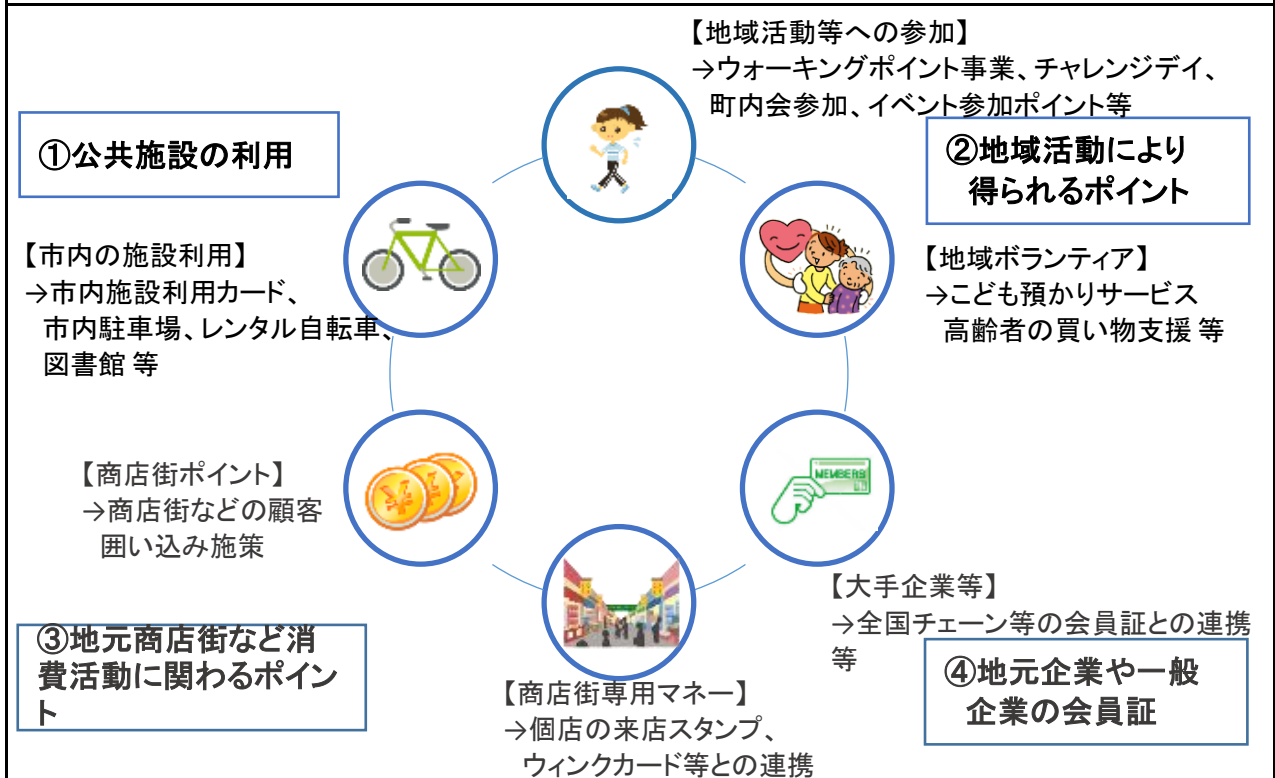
【地域活動等への参加】
→ウォーキングポイント事業、チャレンジデイ、町内会参加、イベント参加ポイント等

①公共施設の利用

②地域活動により得られるポイント

【市内の施設利用】
→市内施設利用カード、市内駐車場、レンタル自転車、図書館 等

【地域ボランティア】
→こども預かりサービス 高齢者の買い物支援 等

【商店街ポイント】
→商店街などの顧客囲い込み施策

MEMBERS

【大手企業等】
→全国チェーン等の会員証との連携等

③地元商店街など消費活動に関わるポイント

④地元企業や一般企業の会員証

【商店街専用マネー】
→個店の来店スタンプ、ウィンクカード等との連携